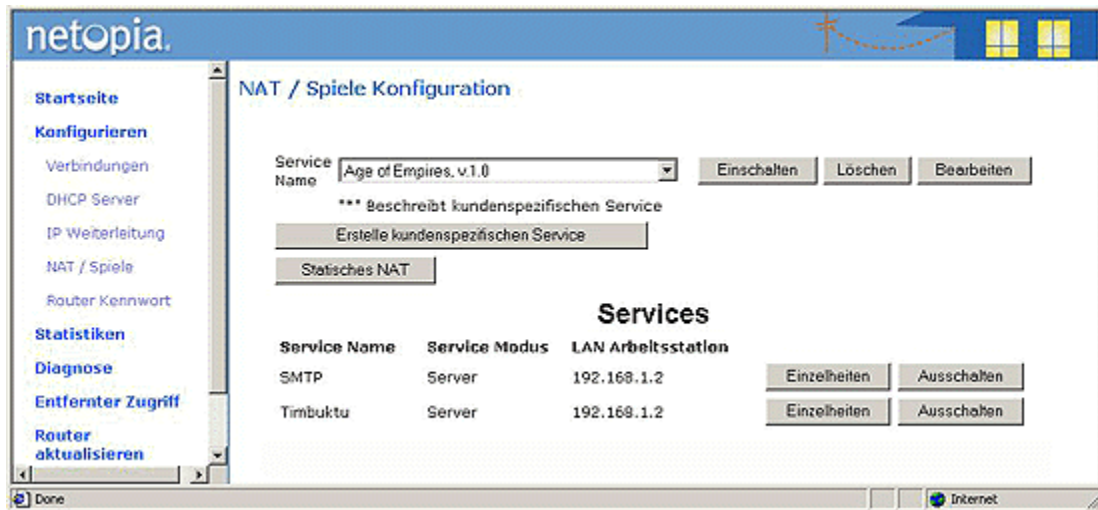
netopia.

Startseite
Konfigurieren
Verbindungen
DHCP Server
IP Weiterleitung
NAT / Spiele
Router Kennwort
Statistiken
Diagnose
Entfernter Zugriff
Router aktualisieren

NAT / Spiele Konfiguration

Service Name Age of Empires, v.1.0 Einschalten Löschen Bearbeiten

*** Beschreibt kundenspezifischen Service

Erstelle kundenspezifischen Service

Statisches NAT

Services

| Service Name | Service Modus | LAN Arbeitsstation | | |
|---|---|---|---|---|
| SMTP | Server | 192.168.1.2 | Einzelheiten | Ausschalten |
| Timbuktu | Server | 192.168.1.2 | Einzelheiten | Ausschalten |

Done Internet